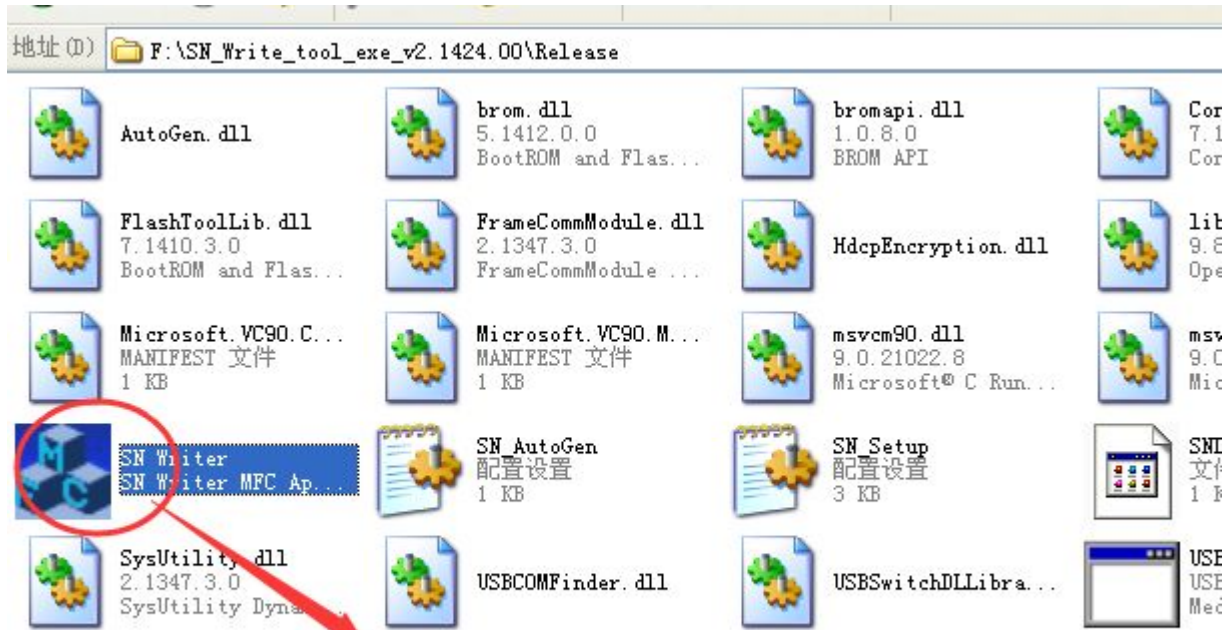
地址 (D) F:\SN_Write_tool_exe_v2.1424.00\Release

AutoGen.dll

brom.dll
5.1412.0.0
BootROM and Flas...

bromapi.dll
1.0.8.0
BROM API

Cor
7.1
Cor

FlashToolLib.dll
7.1410.3.0
BootROM and Flas...

FrameCommModule.dll
2.1347.3.0
FrameCommModule ...

HdcpEncryption.dll

lib
9.8
Ope

Microsoft.VC90.C...
MANIFEST 文件
1 KB

Microsoft.VC90.M...
MANIFEST 文件
1 KB

msvcm90.dll
9.0.21022.8
Microsoft® C Run...

msv
9.0
Mic

SN Writer
SN Writer MFC Ap...

SN_AutoGen
配置设置
1 KB

SN_Setup
配置设置
3 KB

SNI
文件
1 K

SysUtility.dll
2.1347.3.0
SysUtility Dyna...

USBCOMFinder.dll

USBSwitchDLLibra...

USB
USB
Med